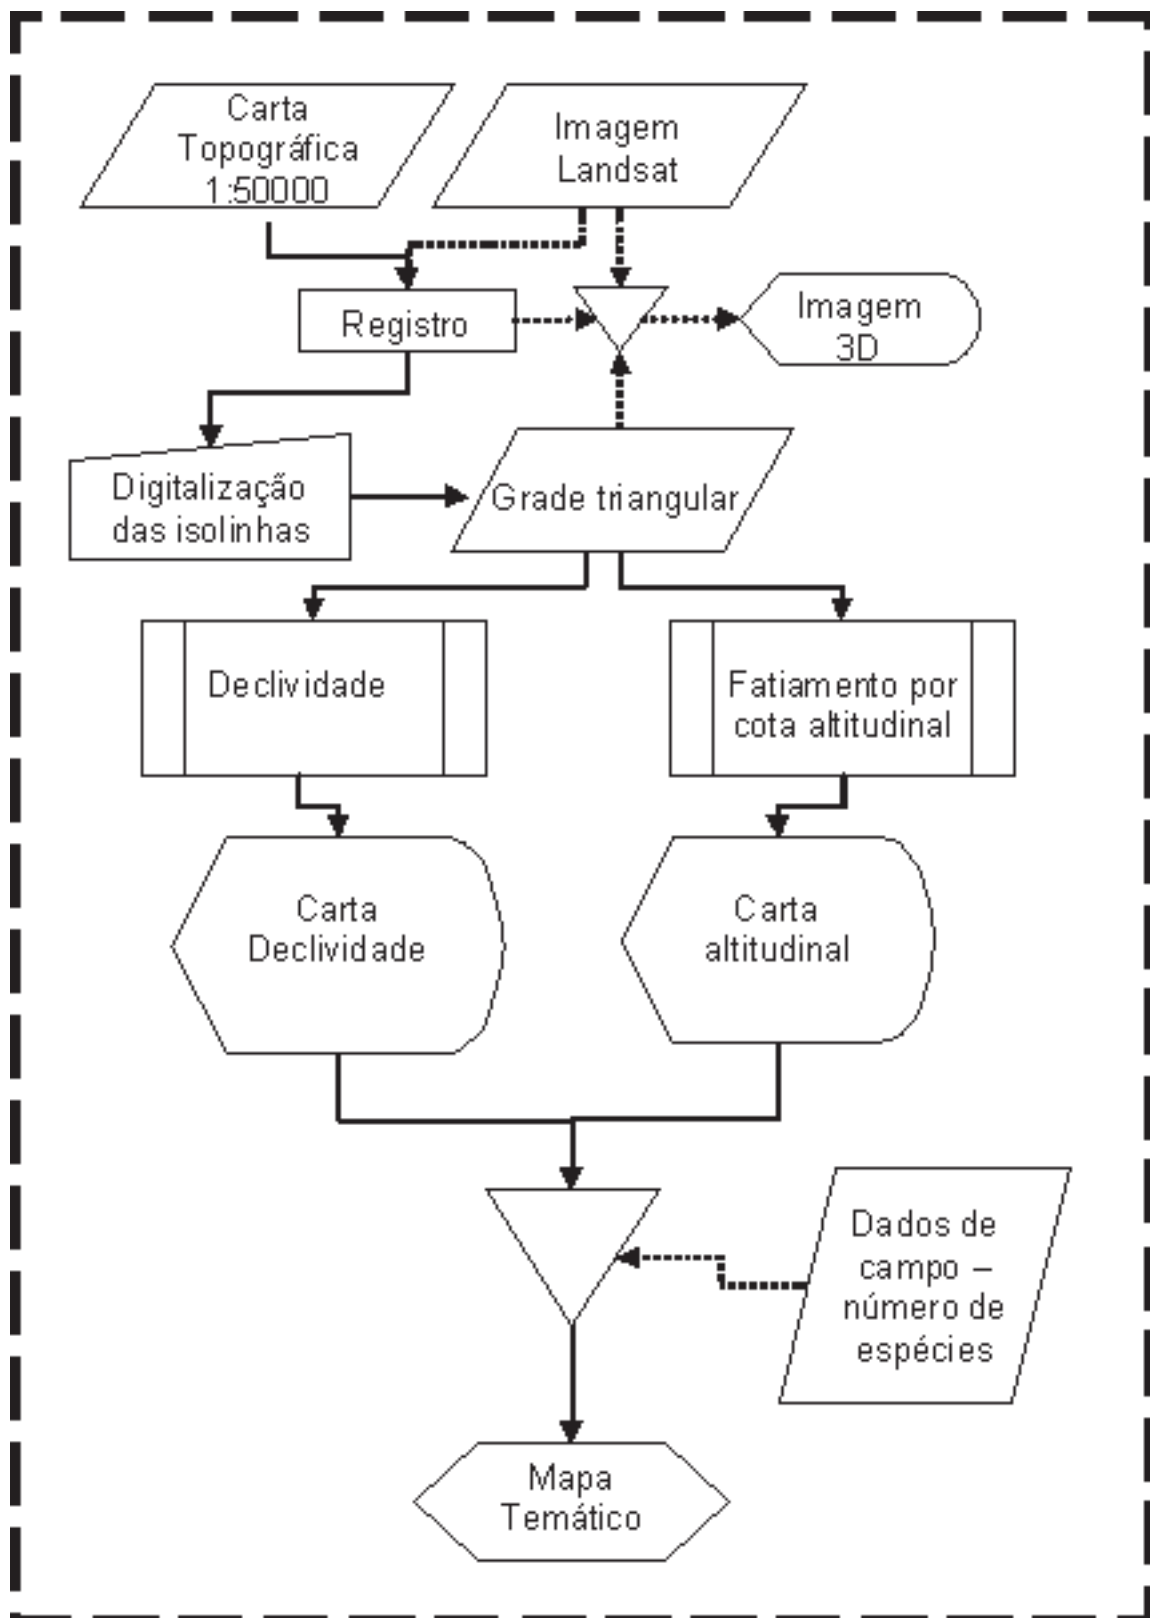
Carta Topográfica 1:50000

Imagem Landsat

Registro

Imagem 3D

Digitalização das isolinhas

Grade triangular

Declividade

Fatiamento por cota altitudinal

Carta Declividade

Carta altitudinal

Dados de campo – número de espécies

Mapa Temático